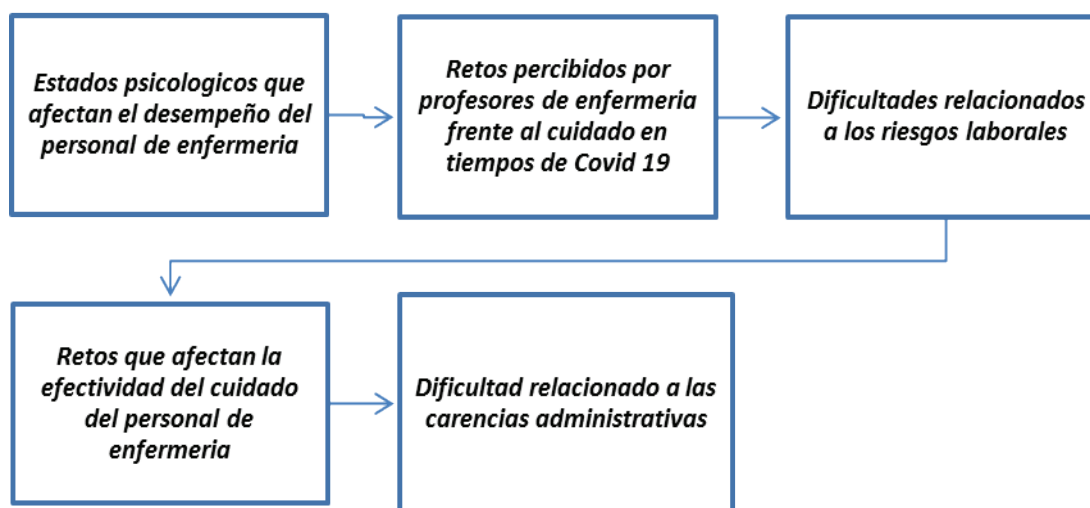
Estados psicologicos que afectan el desempeño del personal de enfermeria

Retos percibidos por profesores de enfermeria frente al cuidado en tiempos de Covid 19

Dificultades relacionados a los riesgos laborales

Retos que afectan la efectividad del cuidado del personal de enfermeria

Dificultad relacionado a las carencias administrativas